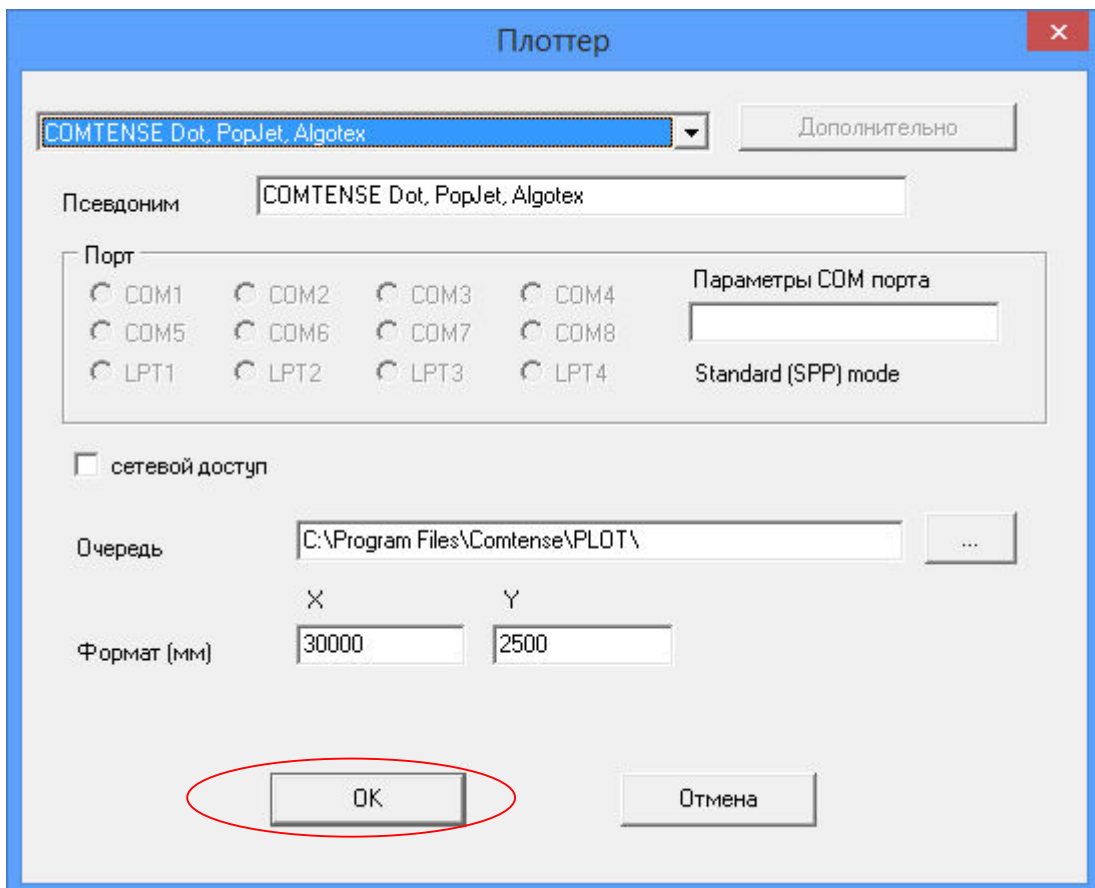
Плоттер

COMTENSE Dot, PopJet, Algotex

Дополнительно

Псевдоним COMTENSE Dot, PopJet, Algotex

Порт

COM1 COM2 COM3 COM4

COM5 COM6 COM7 COM8

LPT1 LPT2 LPT3 LPT4

Параметры COM порта

Standard (SPP) mode

сетевой доступ

Очередь C:\Program Files\Comtense\PLOT\

...

X Y

Формат (мм) 30000 2500

OK

Отмена